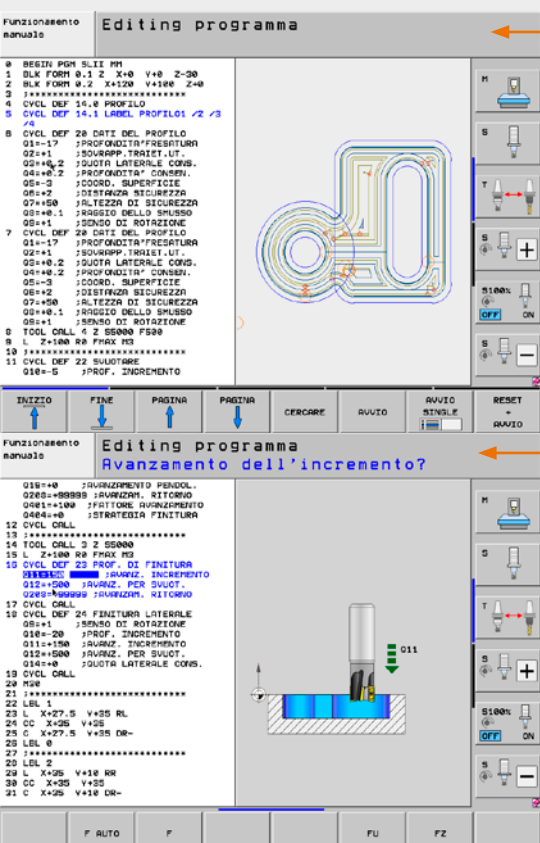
Funzionamento manuale

Editing programma

0 BEGIN PGM SLII MM
1 BLK FORM 0.1 Z X+0 Y+0 Z-30
2 BLK FORM 0.2 X+120 Y+100 Z+0
3 ;************************
4 CYCL DEF 14.0 PROFILO
5 CYCL DEF 14.1 LABEL PROFILO1 /2 /3 /4
6 CYCL DEF 20 DATI DEL PROFILO
Q1=-17 ;PROFONDITA'FRESATURA
Q2=+1 ;SOVRAPP.TRAIET.UT.
Q3=+0.2 ;QUOTA LATERALE CONS.
Q4=+0.2 ;PROFONDITA' CONSEN.
Q5=-3 ;COORD. SUPERFICIE
Q6=+2 ;DISTANZA SICUREZZA
Q7=+50 ;ALTEZZA DI SICUREZZA
Q8=+0.1 ;RAGGIO DELLO SMUSSO
Q9=+1 ;SENSO DI ROTAZIONE
7 CYCL DEF 20 DATI DEL PROFILO
Q1=-17 ;PROFONDITA'FRESATURA
Q2=+1 ;SOVRAPP.TRAIET.UT.
Q3=+0.2 ;QUOTA LATERALE CONS.
Q4=+0.2 ;PROFONDITA' CONSEN.
Q5=-3 ;COORD. SUPERFICIE
Q6=+2 ;DISTANZA SICUREZZA
Q7=+50 ;ALTEZZA DI SICUREZZA
Q8=+0.1 ;RAGGIO DELLO SMUSSO
Q9=+1 ;SENSO DI ROTAZIONE
8 TOOL CALL 4 Z S5000 F500
9 L Z+100 R0 FMAX M3
10 ;**************************
11 CYCL DEF 22 SVUOTARE
Q10=-5 ;PROF. INCREMENTO

M
S
T
S
S100%
OFF ON
S

INIZIO | FINE | PAGINA | PAGINA | CERCARE | AVVIO | AVVIO SINGLE | RESET + AVVIO

Funzionamento manuale

Editing programma
Avanzamento dell'incremento?

Q19=+0 ;AVANZAMENTO PENDOL.
Q208=+99999 ;AVANZAM. RITORNO
Q401=+100 ;FATTORE AVANZAMENTO
Q404=+0 ;STRATEGIA FINITURA
12 CYCL CALL
13 ;**************************
14 TOOL CALL 3 Z S5000
15 L Z+100 R0 FMAX M3
16 CYCL DEF 23 PROF. DI FINITURA
Q11=150 ;AVANZ. INCREMENTO
Q12=+500 ;AVANZ. PER SVUOT.
Q208=+99999 ;AVANZAM. RITORNO
17 CYCL CALL
18 CYCL DEF 24 FINITURA LATERALE
Q9=+1 ;SENSO DI ROTAZIONE
Q10=-20 ;PROF. INCREMENTO
Q11=+150 ;AVANZ. INCREMENTO
Q12=+500 ;AVANZ. PER SVUOT.
Q14=+0 ;QUOTA LATERALE CONS.
19 CYCL CALL
20 M30
21 ;**************************
22 LBL 1
23 L X+27.5 Y+35 RL
24 CC X+35 Y+35
25 C X+27.5 Y+35 DR-
26 LBL 0
27 ;**************************
28 LBL 2
29 L X+35 Y+10 RR
30 CC X+35 Y+35
31 C X+35 Y+10 DR-

Q11

M
S
T
S
S100%
OFF ON
S

F AUTO | F | FU | FZ